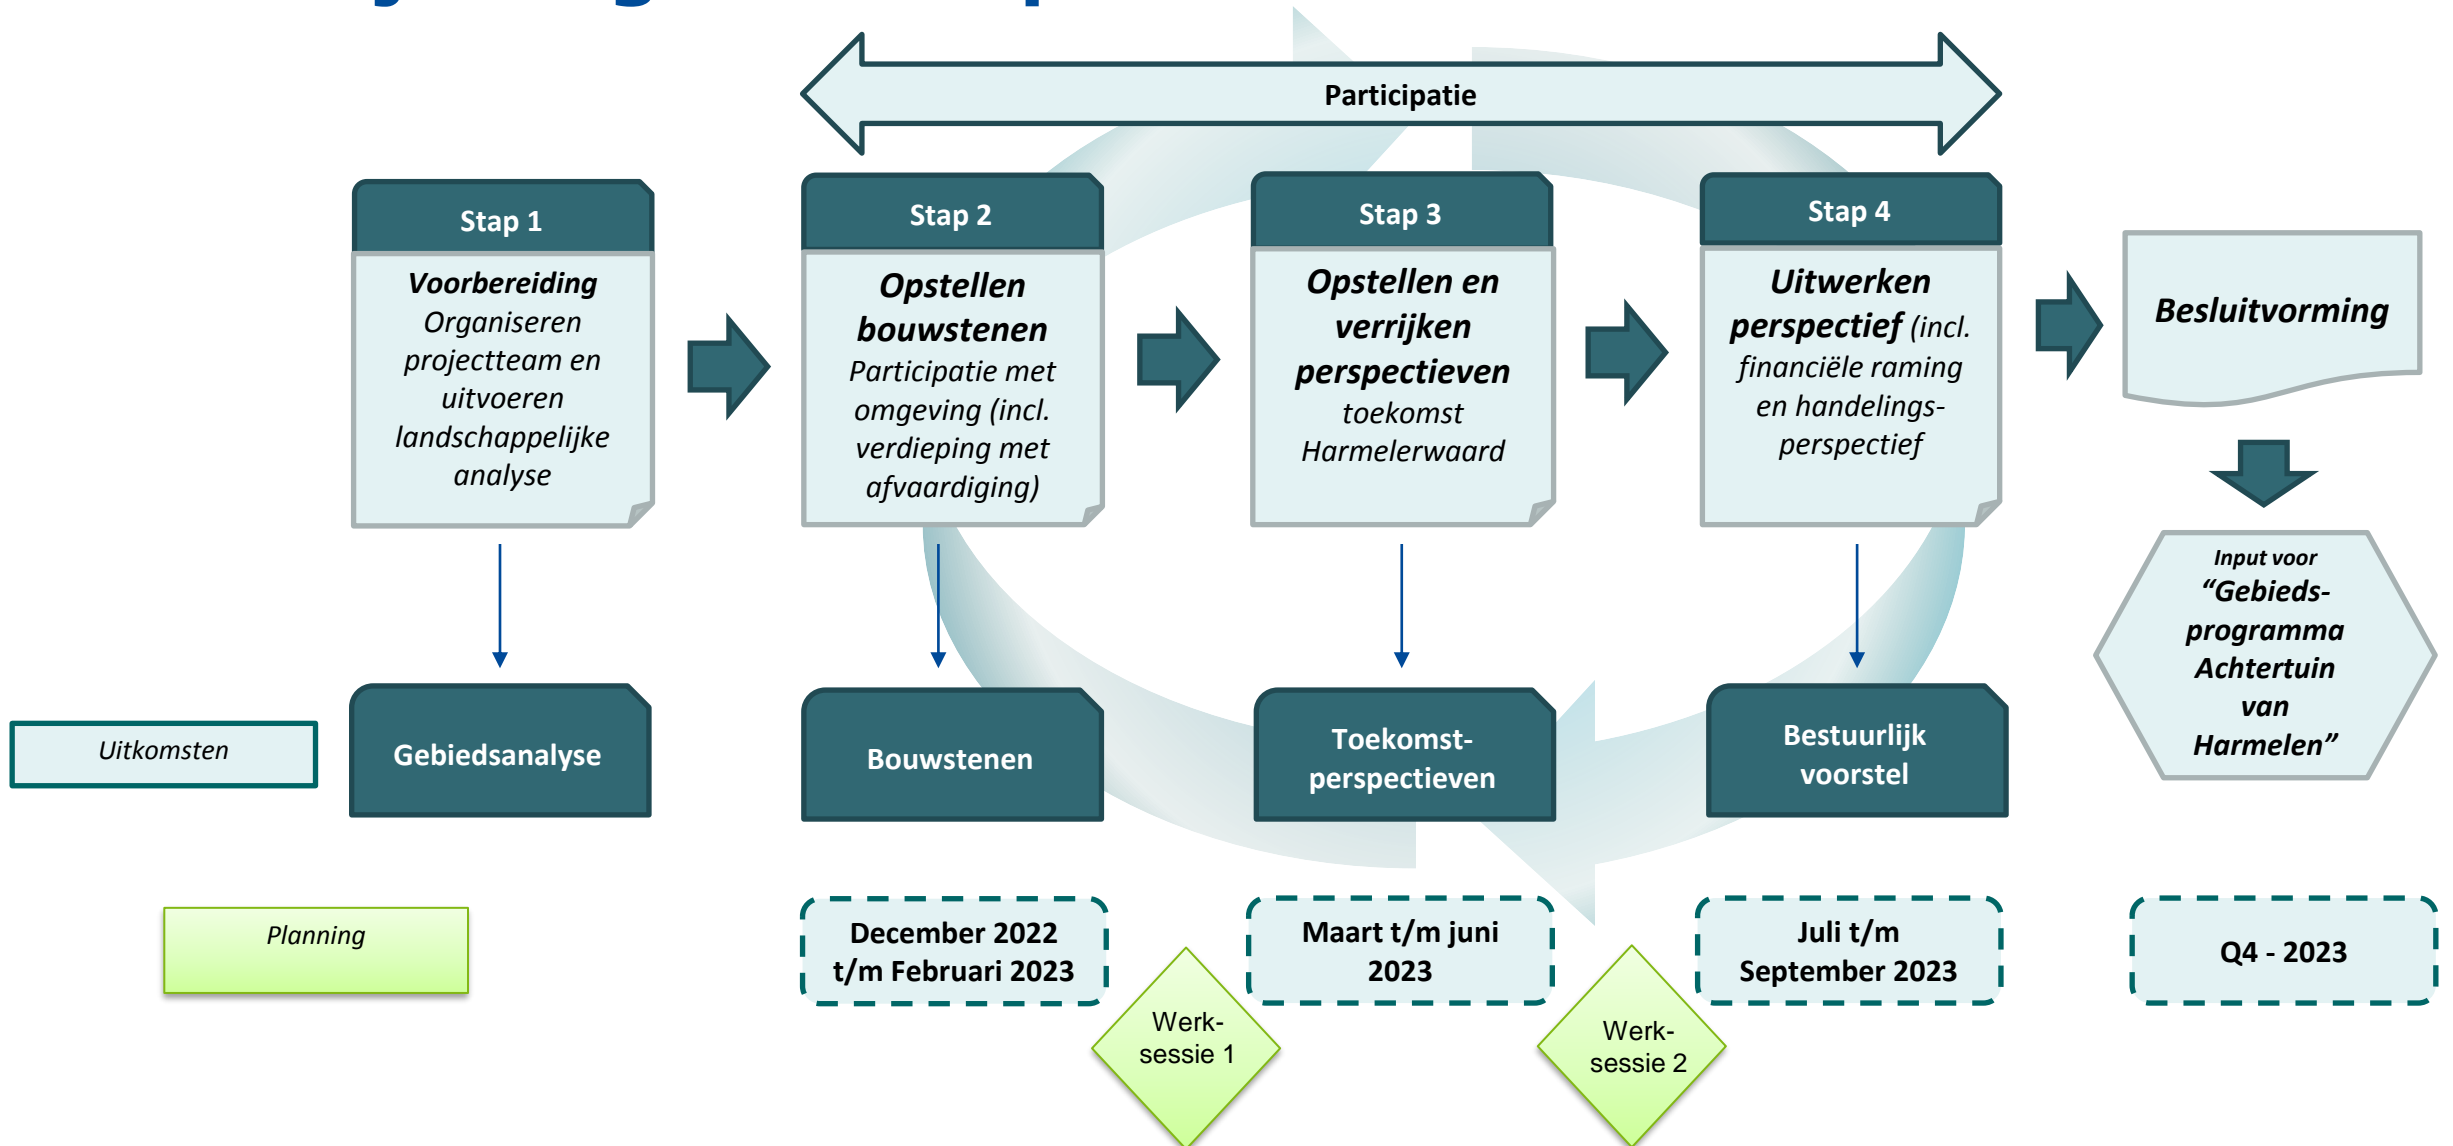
Participatie

Stap 1

Voorbereiding Organiseren projectteam en uitvoeren landschappelijke analyse

Stap 2

Opstellen bouwstenen Participatie met omgeving (incl. verdieping met afvaardiging)

Stap 3

Opstellen en verrijken perspectieven toekomst Harmelerwaard

Stap 4

Uitwerken perspectief (incl. financiële raming en handelingsperspectief

Besluitvorming

Input voor "Gebiedsprogramma Achtertuin van Harmelen"

Uitkomsten

Gebiedsanalyse

Bouwstenen

Toekomstperspectieven

Bestuurlijk voorstel

Planning

December 2022 t/m Februari 2023

Werksessie 1

Maart t/m juni 2023

Werksessie 2

Juli t/m September 2023

Q4 - 2023